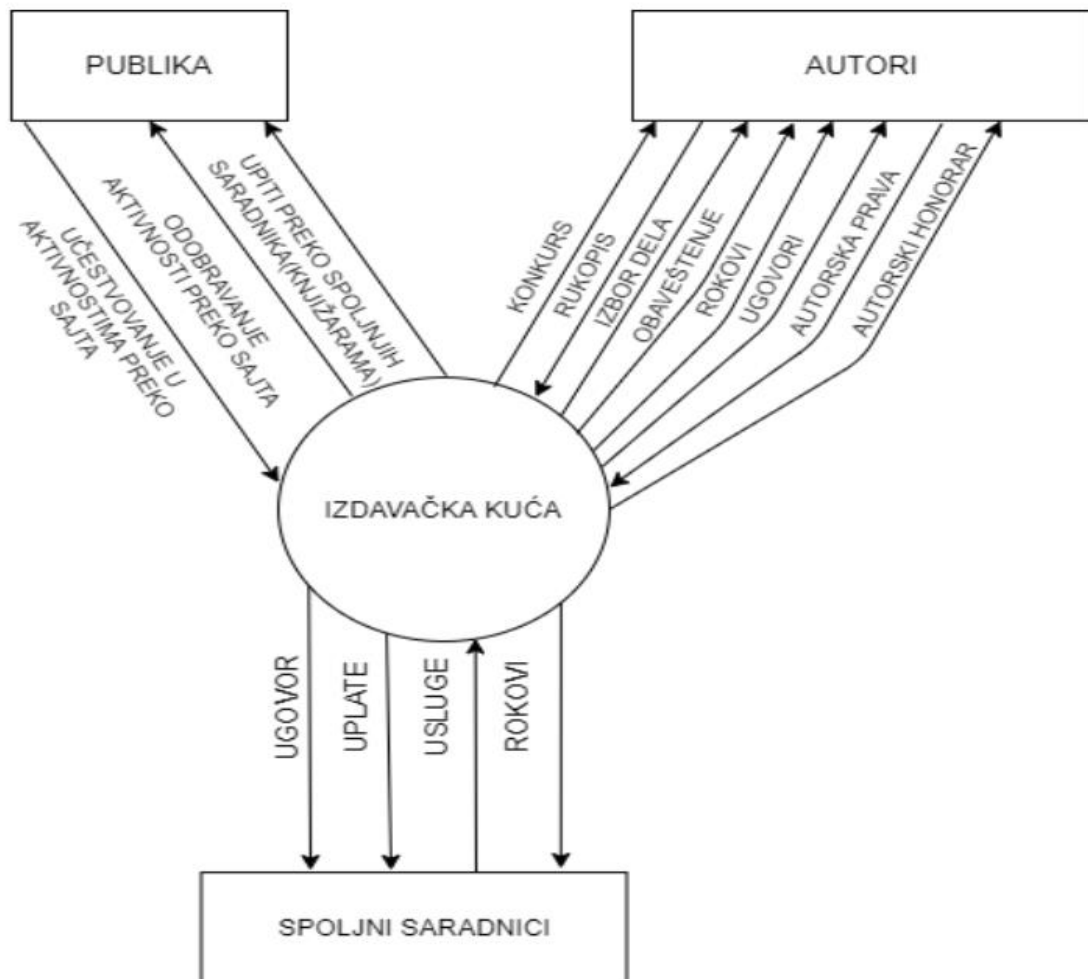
PUBLIKA

AUTORI

UČESTVOVANJE U AKTIVNOSTIMA PREKO SAJTA

ODOBRAVANJE AKTIVNOSTI PREKO SAJTA

UPITI PREKO SPOLJNJIH SARADNIKA(KNJIŽARAMA)

KONKURS

RUKOPIS

IZBOR DELA

OBAVEŠTENJE

ROKOVI

UGOVORI

AUTORSKA PRAVA

AUTORSKI HONORAR

IZDAVAČKA KUĆA

UGOVOR

UPLATE

USLUGE

ROKOVI

SPOLJNI SARADNICI